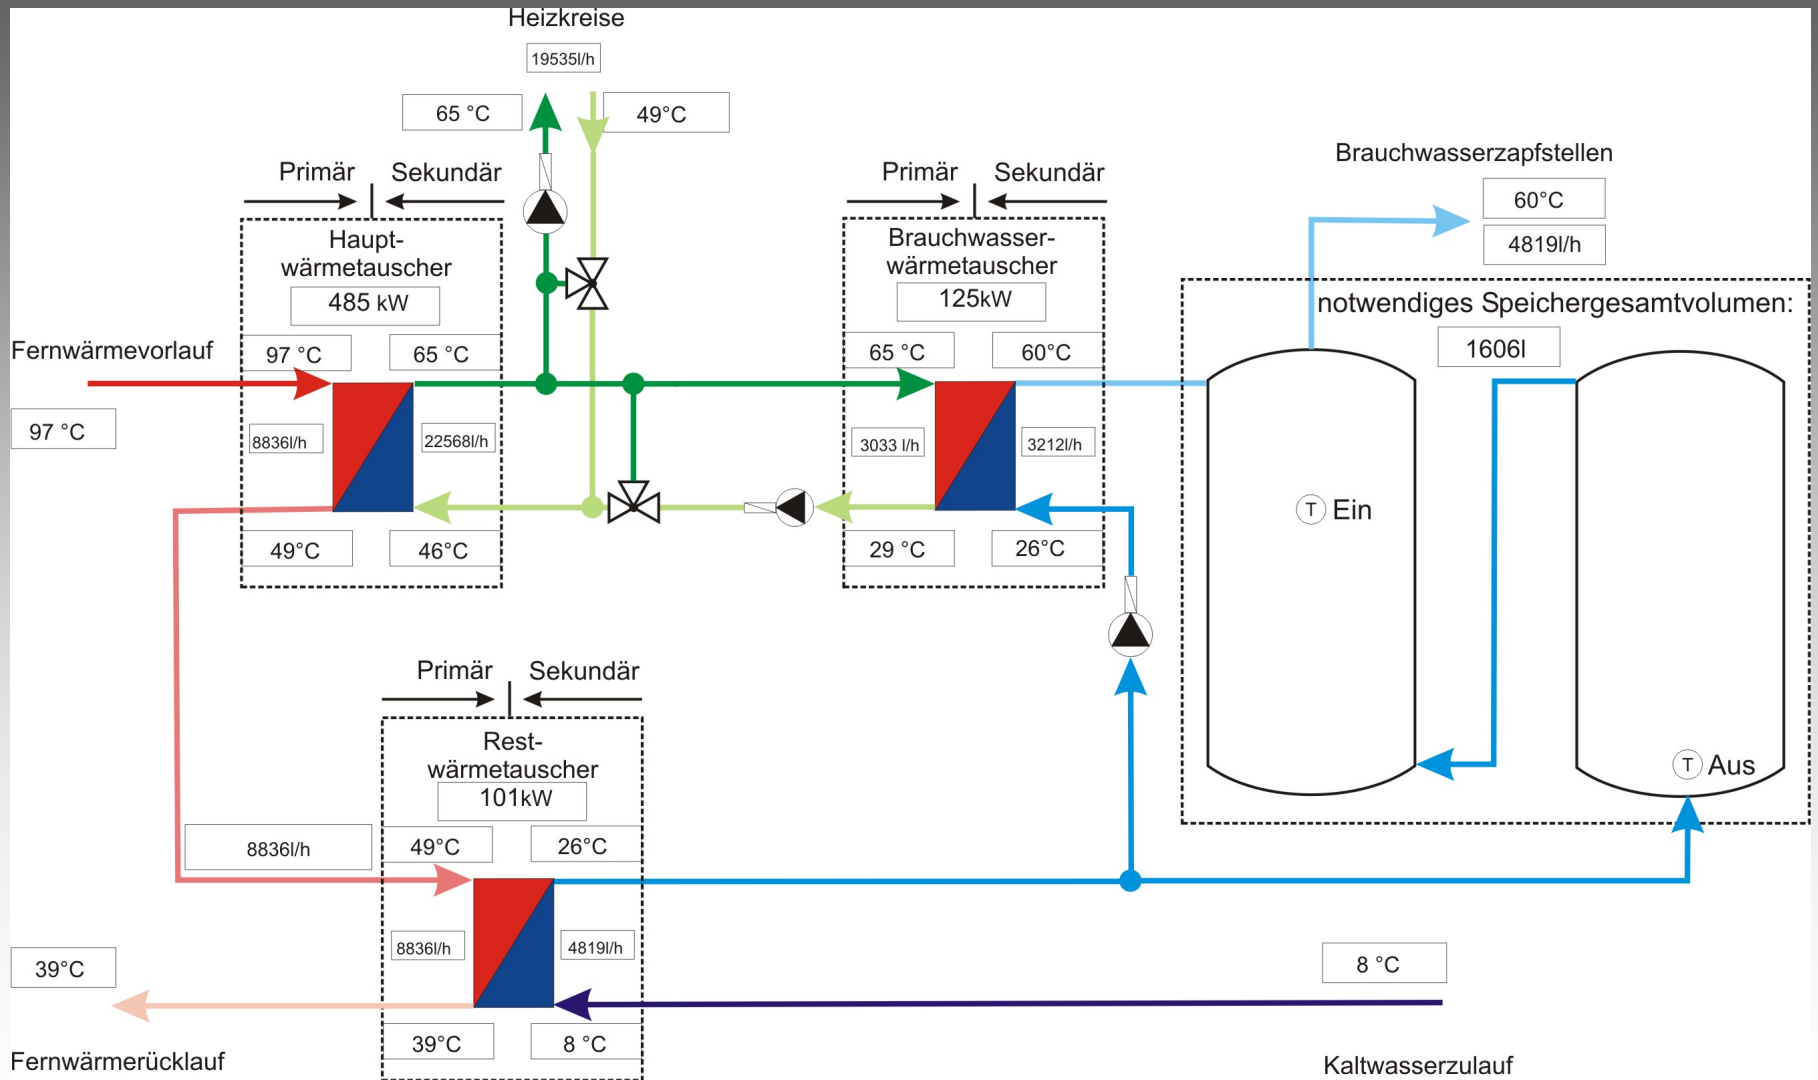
Heizkreise

19535l/h

65 °C

49°C

Primär Sekundär

Haupt-wärmetauscher

485 kW

97 °C

65 °C

Fernwärmevorlauf

97 °C

8836l/h

22568l/h

49°C

46°C

Primär Sekundär

Brauchwasser-wärmetauscher

125kW

65 °C

60°C

3033 l/h

3212l/h

29 °C

26°C

Brauchwasserzapfstellen

60°C

4819l/h

notwendiges Speichergesamtvolumen:

1606l

T Ein

T Aus

Primär Sekundär

Rest-wärmetauscher

101kW

8836l/h

49°C

26°C

8836l/h

4819l/h

39°C

39°C

8 °C

8 °C

Fernwärmerücklauf

Kaltwasserzulauf